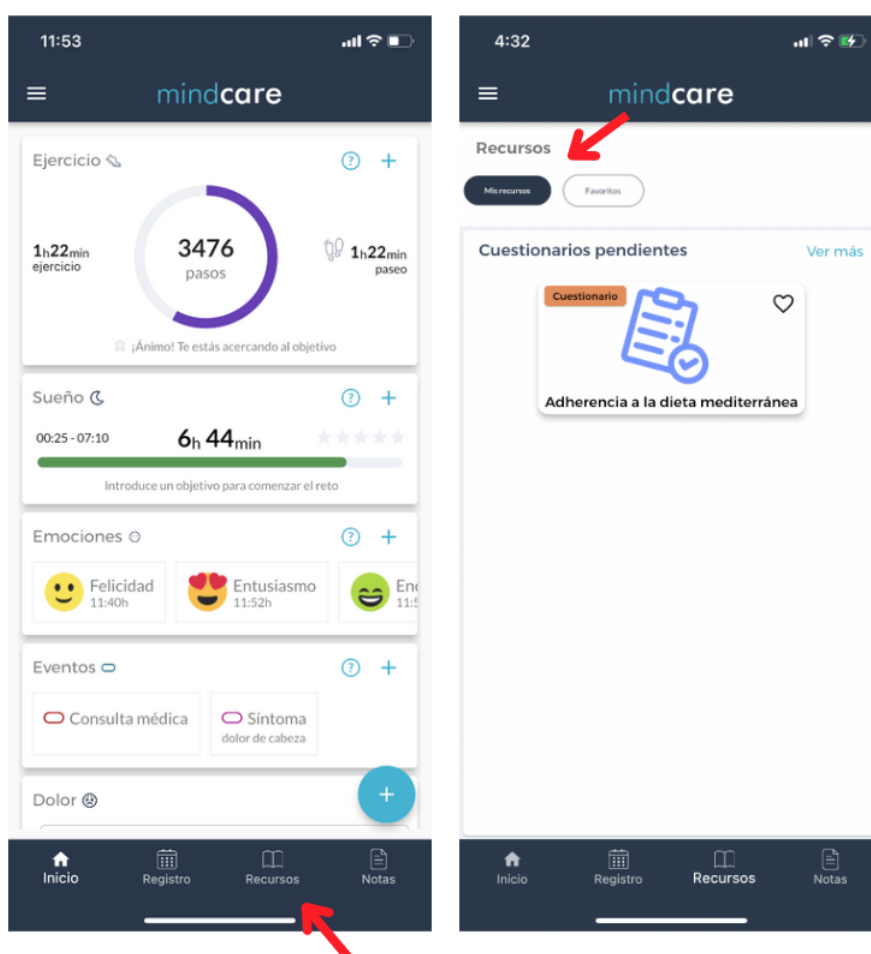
11:53

mindcare

Ejercicio

$1_h22_{min}$ ejercicio

3476 pasos

$1_h22_{min}$ paseo

¡Ánimo! Te estás acercando al objetivo

Sueño

00:25 - 07:10

$6_h$ $44_{min}$

Introduce un objetivo para comenzar el reto

Emociones

Felicidad 11:40h

Entusiasmo 11:52h

En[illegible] 11:5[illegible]

Eventos

Consulta médica

Síntoma dolor de cabeza

Dolor

Inicio

Registro

Recursos

Notas

4:32

mindcare

Recursos

Mis recursos

Favoritos

Cuestionarios pendientes

Ver más

Cuestionario

Adherencia a la dieta mediterránea

Inicio

Registro

Recursos

Notas